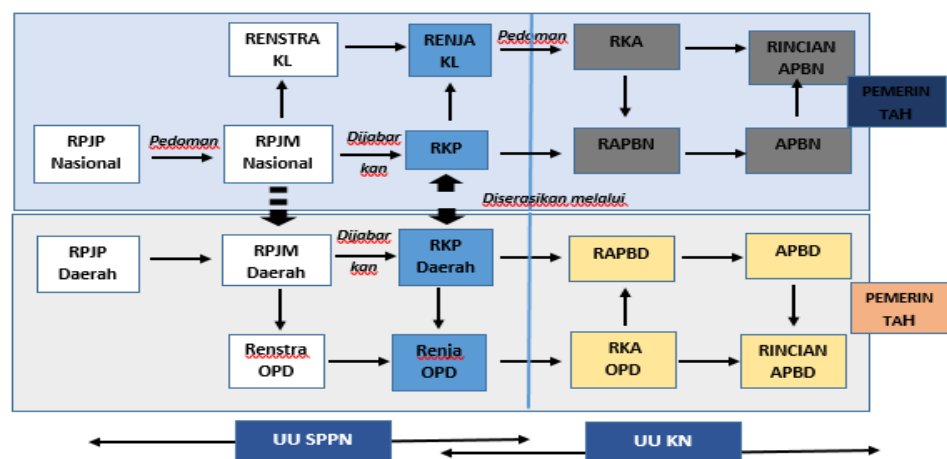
RENSTRA KL

RENJA KL

Pedoman

RKA

RINCIAN APBN

PEMERINTAH

RPJP Nasional

Pedoman

RPJM Nasional

Dijabarkan

RKP

RAPBN

APBN

Diserasikan melalui

RPJP Daerah

RPJM Daerah

Dijabarkan

RKP Daerah

RAPBD

APBD

PEMERINTAH

Renstra OPD

Renja OPD

RKA OPD

RINCIAN APBD

UU SPPN

UU KN